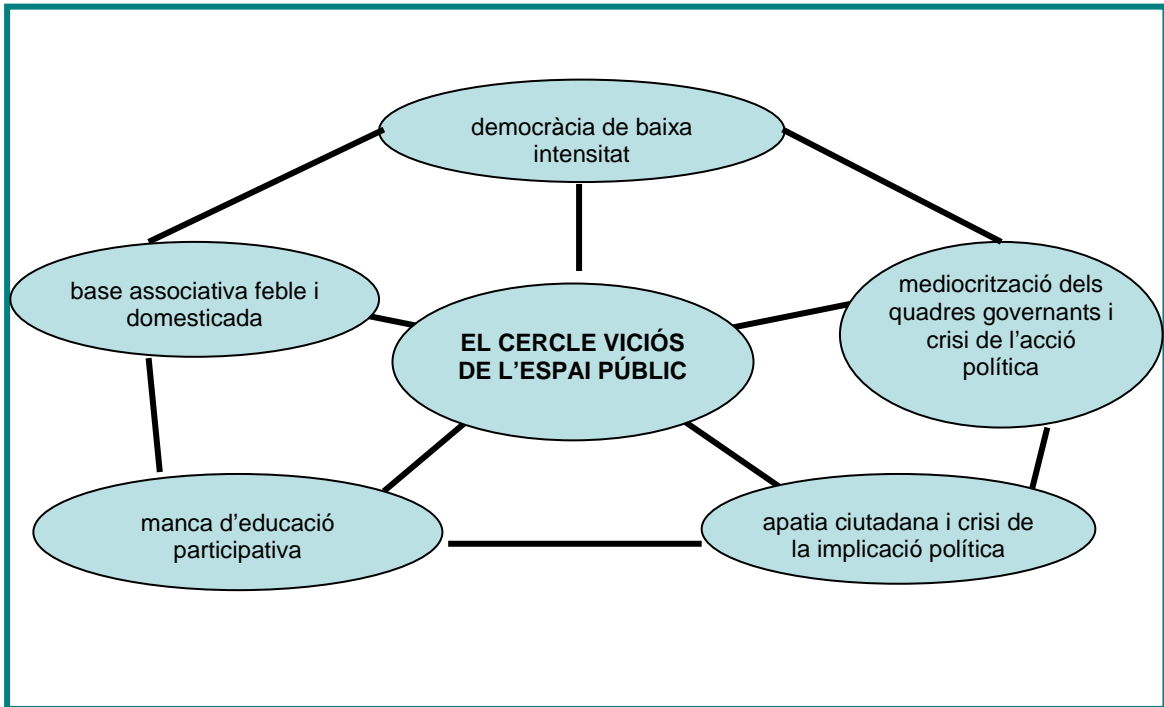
democràcia de baixa intensitat

base associativa feble i domesticada

EL CERCLE VICIÓS DE L'ESPAI PÚBLIC

mediocrització dels quadres governants i crisi de l'acció política

manca d'educació participativa

apatia ciutadana i crisi de la implicació política